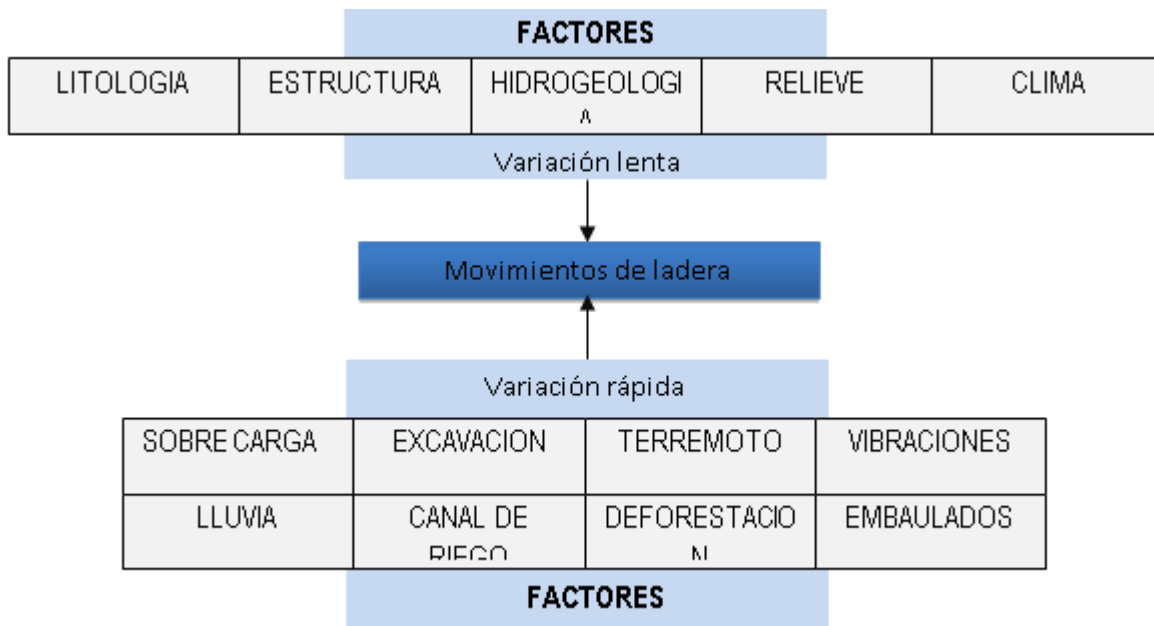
FACTORES

| LITOLOGIA | ESTRUCTURA | HIDROGEOLOGIA | RELIEVE | CLIMA |
|---|---|---|---|---|

Variación lenta

Movimientos de ladera

Variación rápida

| SOBRE CARGA | EXCAVACION | TERREMOTO | VIBRACIONES |
|---|---|---|---|
| LLUVIA | CANAL DE RIEGO | DEFORESTACION | EMBAULADOS |

FACTORES